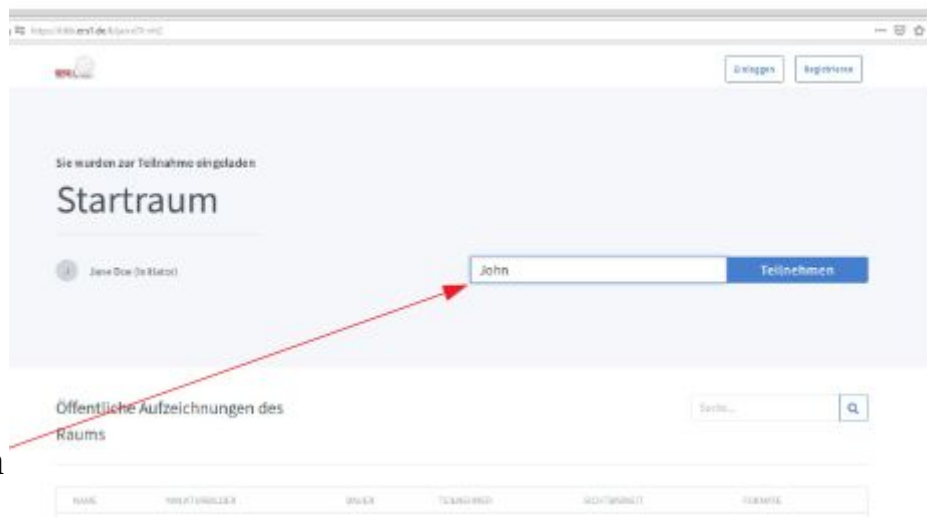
Einloggen Registrieren

Sie wurden zur Teilnahme eingeladen

Startraum

Jane Doe (Initiator)

John

Teilnehmen

Öffentliche Aufzeichnungen des Raums

Suche...

| NAME | VORSCHAUBILDER | DAUER | TEILNEHMER | SICHTBARKEIT | FORMATE |
|---|---|---|---|---|---|